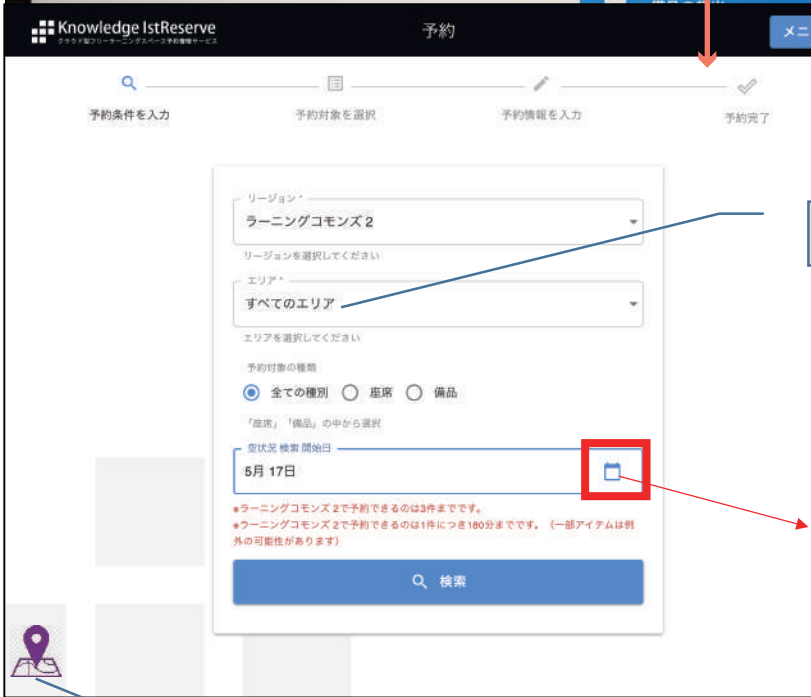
Knowledge IstReserve
クラウド型フリーラーニングスペース予約管理サービス

予約

メニ

予約条件を入力

予約対象を選択

予約情報を入力

予約完了

リージョン *
ラーニングコモンズ 2
リージョンを選択してください

エリア *
すべてのエリア
エリアを選択してください

予約対象の種類
全ての種別　座席　備品
「座席」「備品」の中から選択

空状況 検索 開始日
5月 17日

*ラーニングコモンズ 2で予約できるのは3件までです。
*ラーニングコモンズ 2で予約できるのは1件につき180分までです。（一部アイテムは例外の可能性があります）

検索